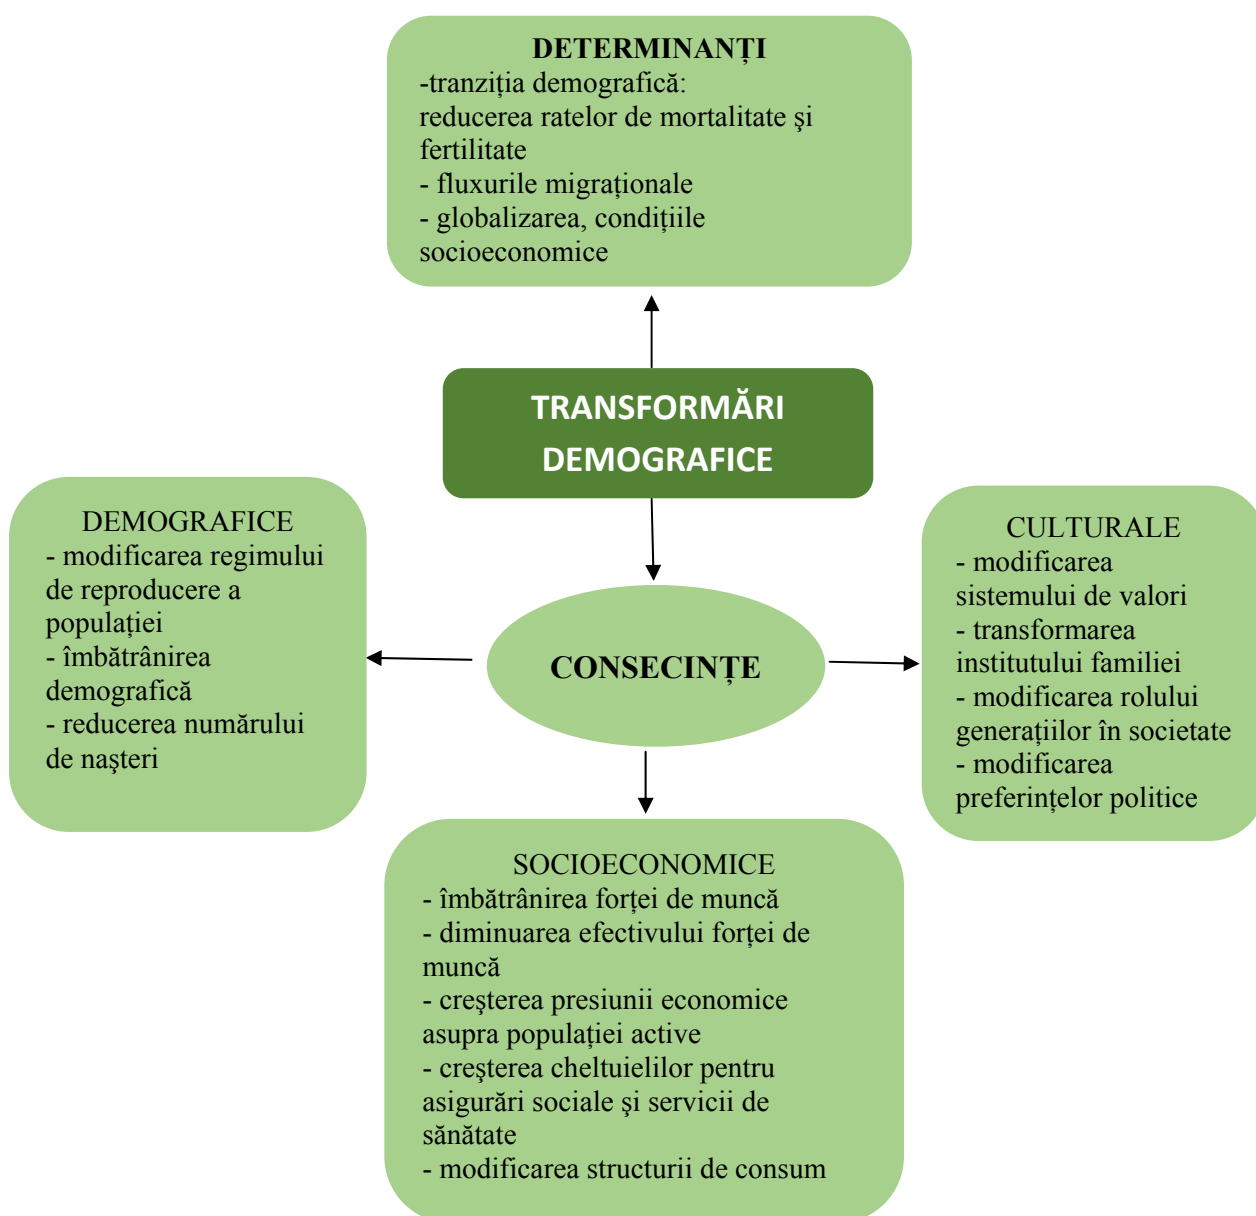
DETERMINANȚI
-tranziția demografică:
reducerea ratelor de mortalitate şi fertilitate
- fluxurile migraționale
- globalizarea, condițiile socioeconomice

TRANSFORMĂRI DEMOGRAFICE

CONSECINȚE

DEMOGRAFICE
- modificarea regimului de reproducere a populației
- îmbătrânirea demografică
- reducerea numărului de naşteri

CULTURALE
- modificarea sistemului de valori
- transformarea institutului familiei
- modificarea rolului generațiilor în societate
- modificarea preferințelor politice

SOCIOECONOMICE
- îmbătrânirea forței de muncă
- diminuarea efectivului forței de muncă
- creşterea presiunii economice asupra populației active
- creşterea cheltuielilor pentru asigurări sociale şi servicii de sănătate
- modificarea structurii de consum